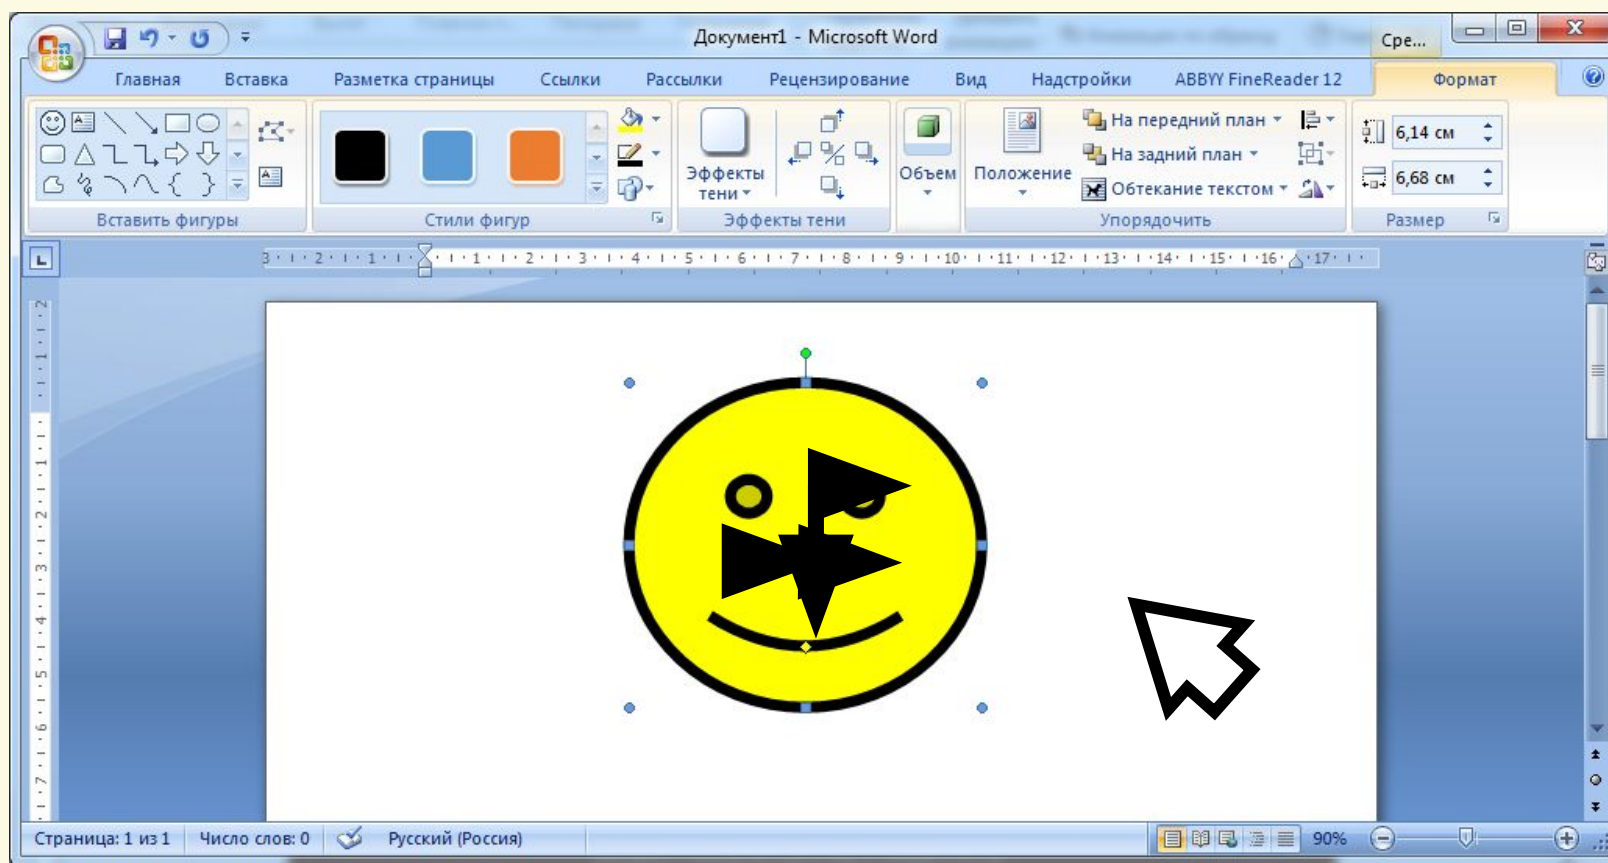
Документ1 - Microsoft Word

Сре...

Главная Вставка Разметка страницы Ссылки Рассылки Рецензирование Вид Надстройки ABBYY FineReader 12 Формат

Вставить фигуры

Стили фигур

Эффекты тени

Эффекты тени

Объем

Положение

На передний план

На задний план

Обтекание текстом

Упорядочить

6,14 см

6,68 см

Размер

3 · 2 · 1 · 1 · 2 · 3 · 4 · 5 · 6 · 7 · 8 · 9 · 10 · 11 · 12 · 13 · 14 · 15 · 16 · 17

Страница: 1 из 1 Число слов: 0 Русский (Россия) 90%